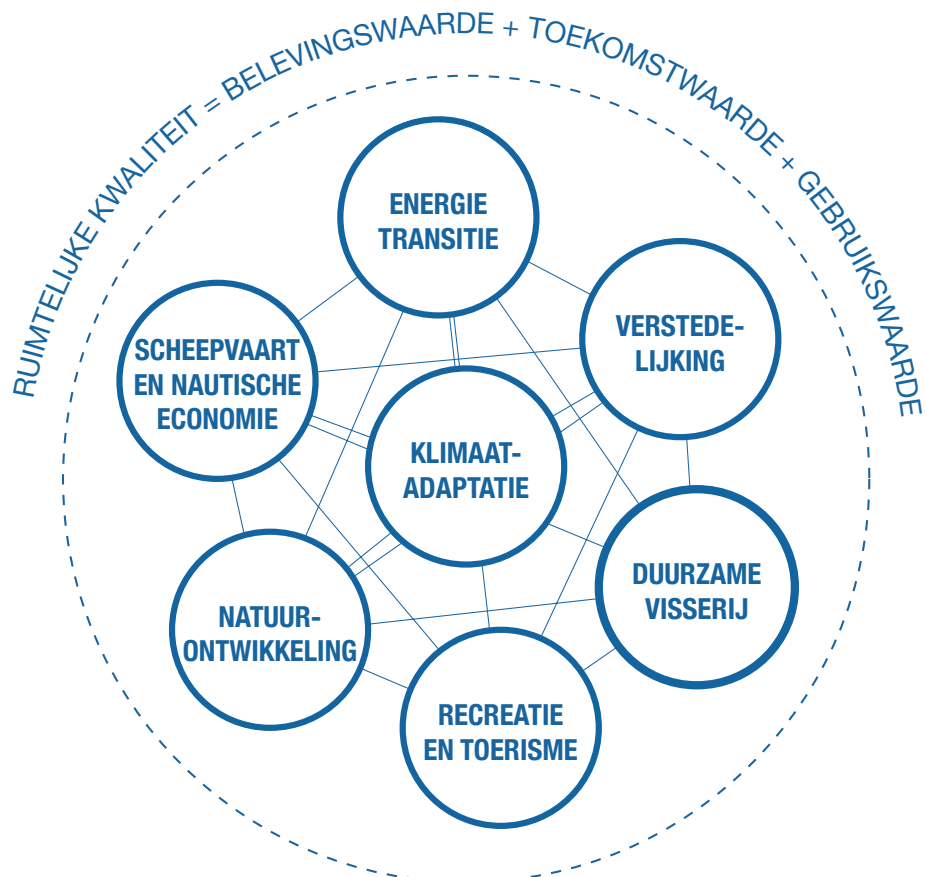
RUIMTELIJKE KWALITEIT = BELEVINGSWAARDE + TOEKOMSTWAARDE + GEBRUIKSWAARDE

ENERGIE TRANSITIE

VERSTEDELIJKING

SCHEEPVAART EN NAUTISCHE ECONOMIE

KLIMAATADAPTATIE

DUURZAME VISSERIJ

NATUURONTWIKKELING

RECREATIE EN TOERISME